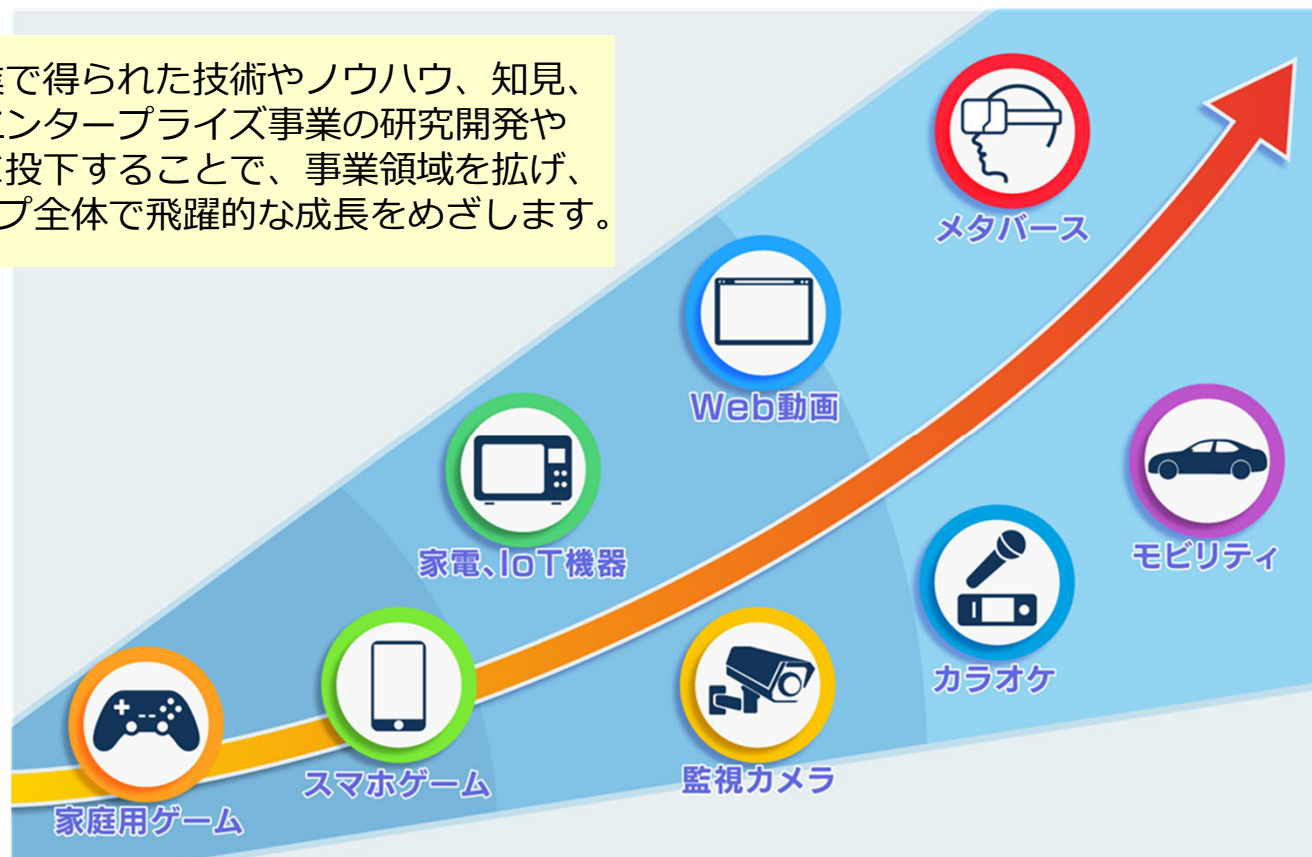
業で得られた技術やノウハウ、知見、エンタープライズ事業の研究開発や投下することで、事業領域を拡げ、プ全体で飛躍的な成長をめざします。

メタバース

Web動画

家電、IoT機器

モビリティ

カラオケ

スマホゲーム

監視カメラ

家庭用ゲーム